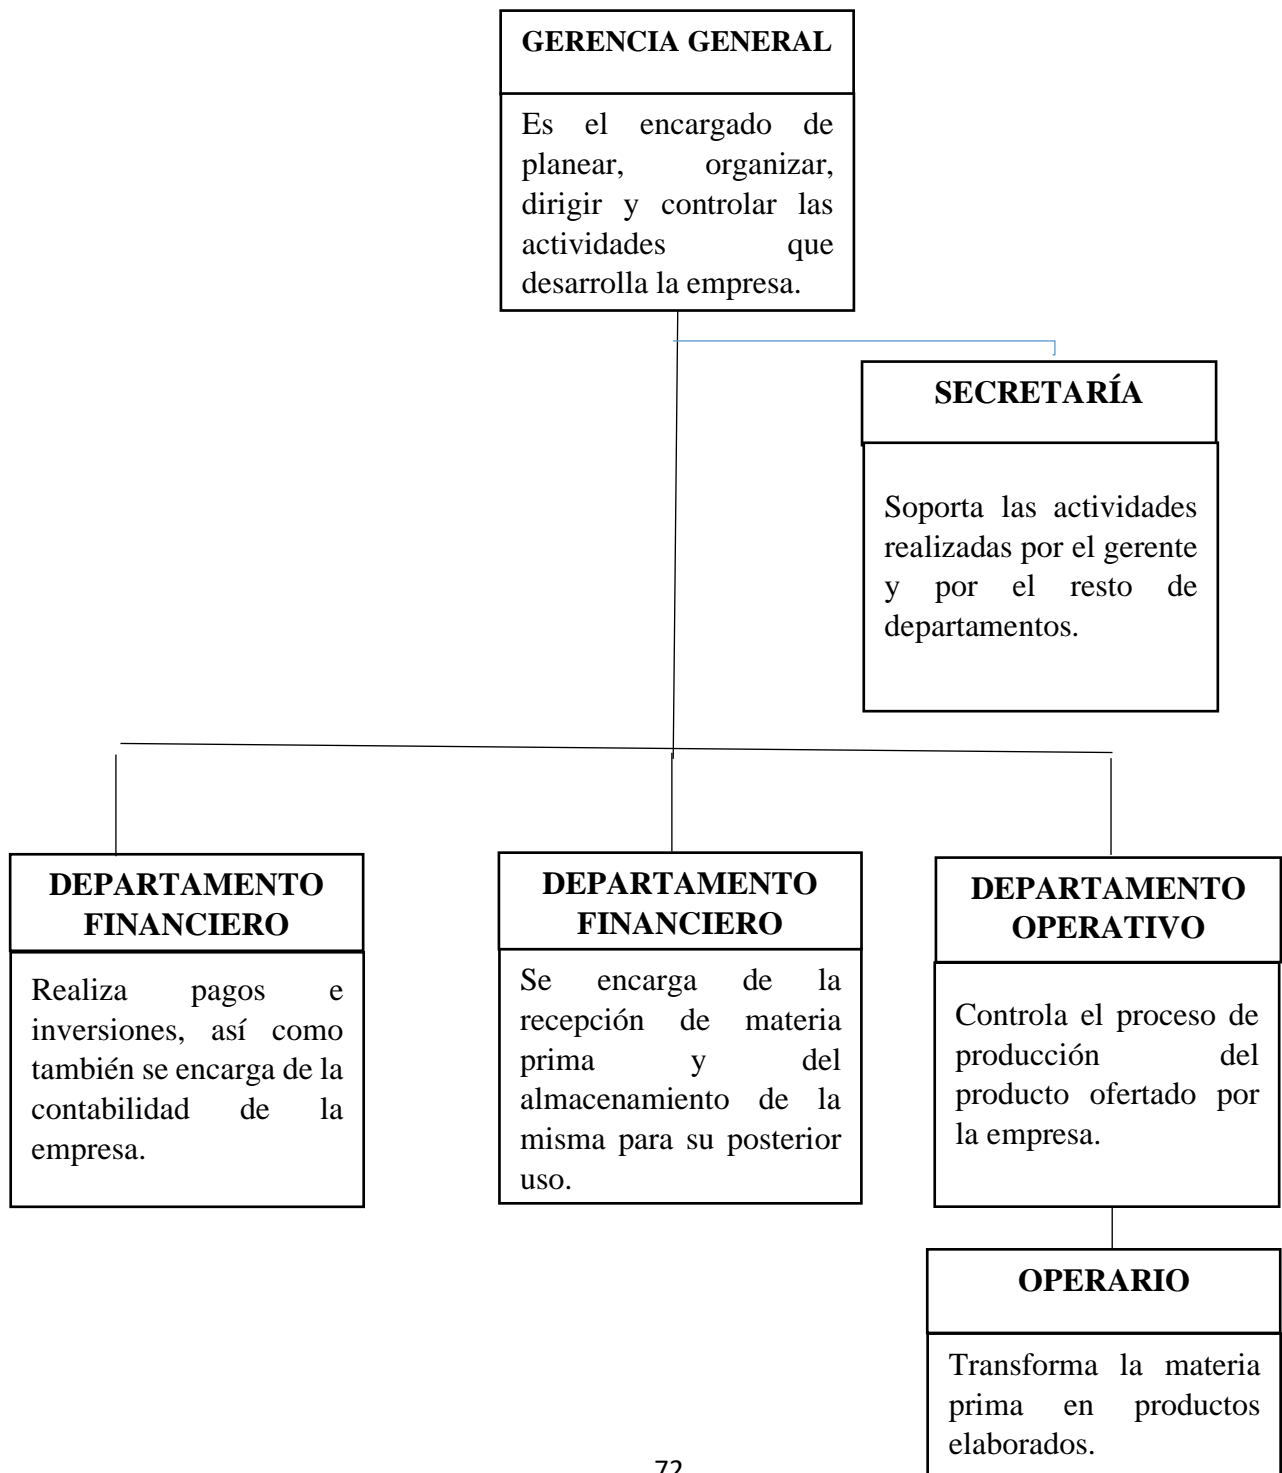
GERENCIA GENERAL

Es el encargado de planear, organizar, dirigir y controlar las actividades que desarrolla la empresa.

SECRETARÍA

Soporta las actividades realizadas por el gerente y por el resto de departamentos.

DEPARTAMENTO FINANCIERO

Realiza pagos e inversiones, así como también se encarga de la contabilidad de la empresa.

DEPARTAMENTO FINANCIERO

Se encarga de la recepción de materia prima y del almacenamiento de la misma para su posterior uso.

DEPARTAMENTO OPERATIVO

Controla el proceso de producción del producto ofertado por la empresa.

OPERARIO

Transforma la materia prima en productos elaborados.

72